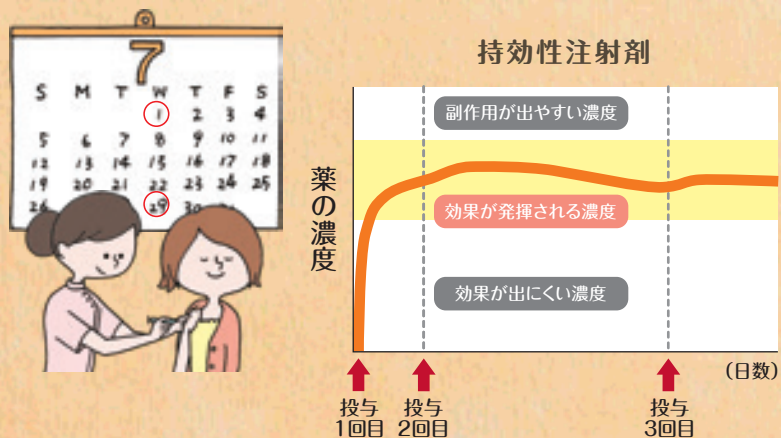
7

S M T W T F S

1 2 3 4

5 6 7 8 9 10 11

12 13 14 15 16 17 18

19 20 21 22 23 24 25

26 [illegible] 29 30 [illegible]

持効性注射剤

薬の濃度

副作用が出やすい濃度

効果が発揮される濃度

効果が出にくい濃度

(日数)

投与 1回目

投与 2回目

投与 3回目